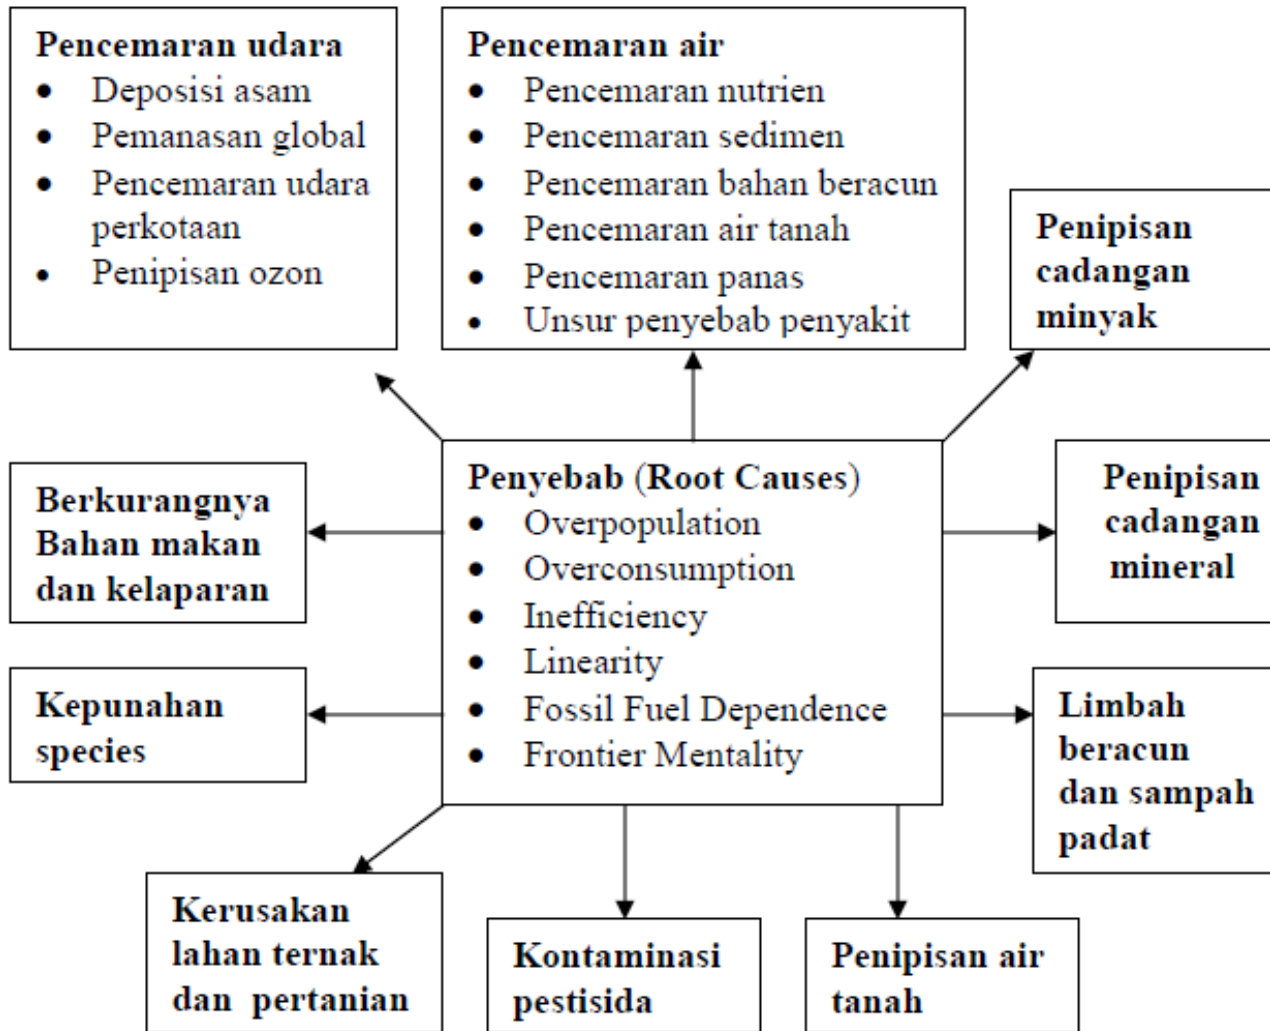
Pencemaran udara
- Deposisi asam
- Pemanasan global
- Pencemaran udara perkotaan
- Penipisan ozon

Pencemaran air
- Pencemaran nutrien
- Pencemaran sedimen
- Pencemaran bahan beracun
- Pencemaran air tanah
- Pencemaran panas
- Unsur penyebab penyakit

Penipisan cadangan minyak

Berkurangnya Bahan makan dan kelaparan

Penyebab (Root Causes)
- Overpopulation
- Overconsumption
- Inefficiency
- Linearity
- Fossil Fuel Dependence
- Frontier Mentality

Penipisan cadangan mineral

Kepunahan species

Limbah beracun dan sampah padat

Kerusakan lahan ternak dan pertanian

Kontaminasi pestisida

Penipisan air tanah